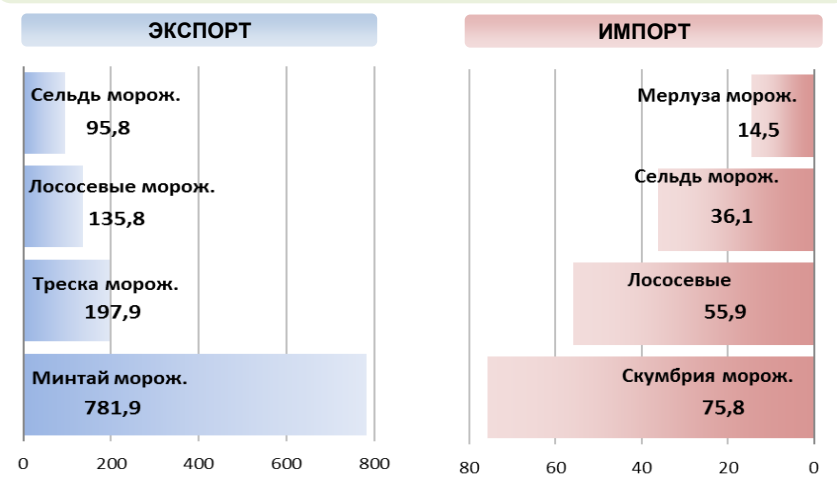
ЭКСПОРТ

Сельдь морож.
95,8

Лососевые морож.
135,8

Треска морож.
197,9

Минтай морож.
781,9

0 200 400 600 800

ИМПОРТ

Мерлуза морож.
14,5

Сельдь морож.
36,1

Лососевые
55,9

Скумбрия морож.
75,8

80 60 40 20 0